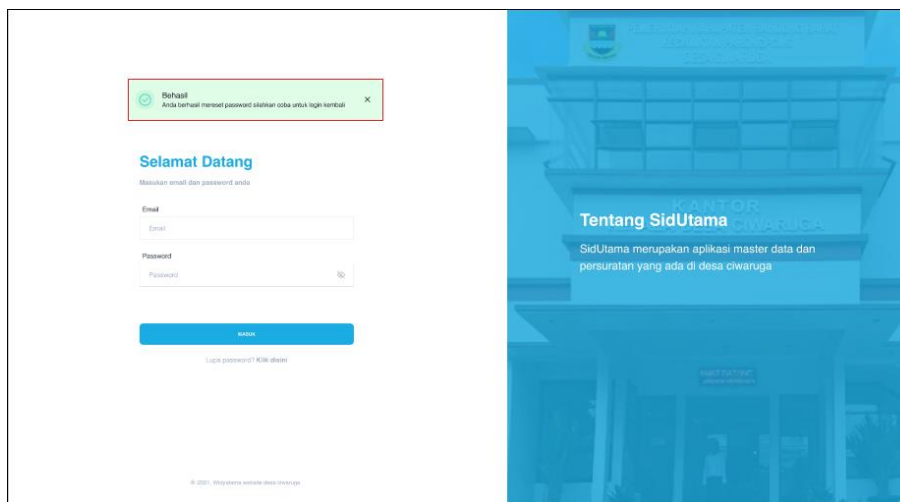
Behasil
Anda berhasil mereset password silahkan coba untuk login kembali
×

Selamat Datang

Masukan email dan password anda

Email
Email

Password
Password

MASUK

Lupa password? Klik disini

© 2021. Widyatama website desa ciwaruga

KANTOR
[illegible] CIWARUGA

Tentang SidUtama

SidUtama merupakan aplikasi master data dan persuratan yang ada di desa ciwaruga